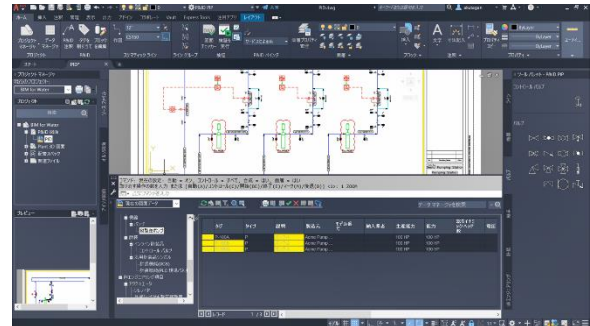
ホーム 挿入 注釈 表示 出力 アドイン コラボレート Vault Express Tools 出力ツール レイアウト
プロジェクト マネージャ
BIM for Water
P&ID DWG
Plant 3D 図面
関連ファイル
プレビュー
ツール パレット - P&ID PIP
タグ 説明 製造元 納入業者 流量 配管
Acme Pump
Acme Pump
Acme Pump
100 HP
100 HP
100 HP
ポンプ
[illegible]